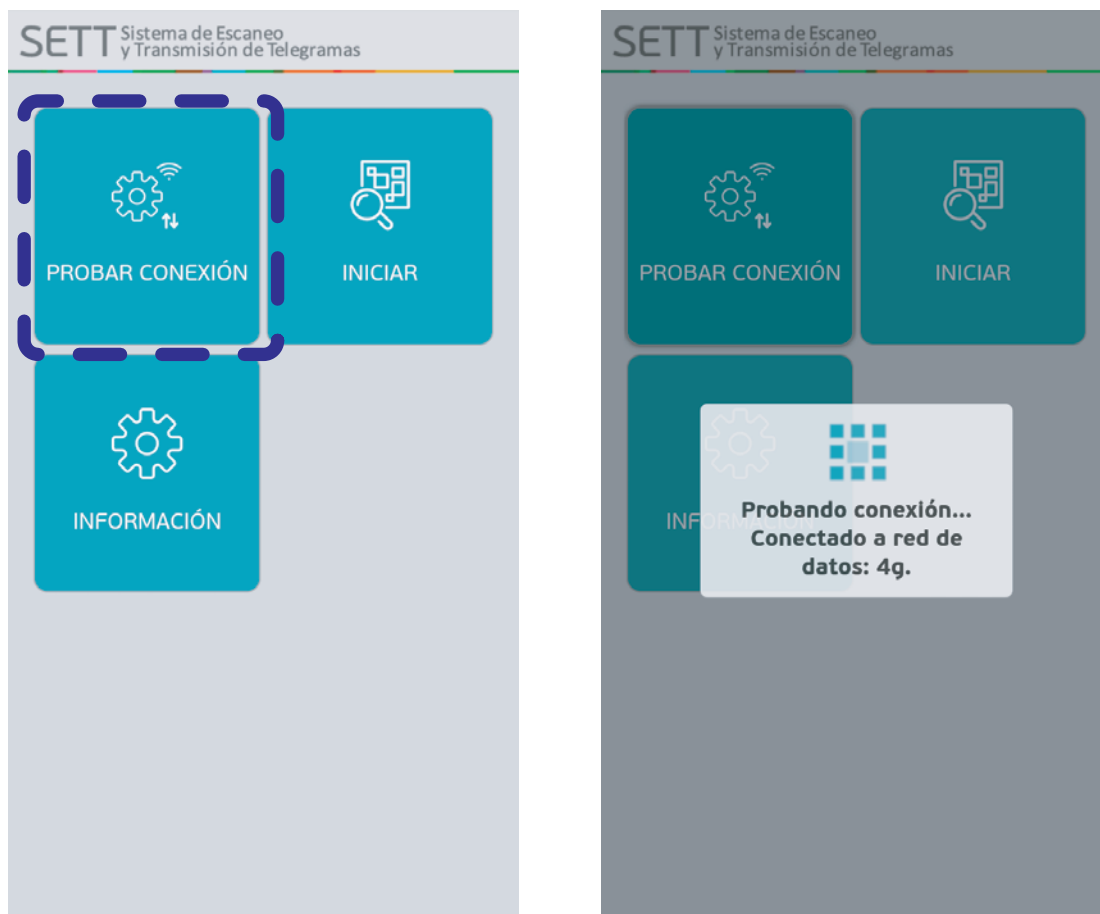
SETT Sistema de Escaneo y Transmisión de Telegramas

PROBAR CONEXIÓN

INICIAR

INFORMACIÓN

SETT Sistema de Escaneo y Transmisión de Telegramas

PROBAR CONEXIÓN

INICIAR

INFORMACIÓN

Probando conexión...
Conectado a red de datos: 4g.